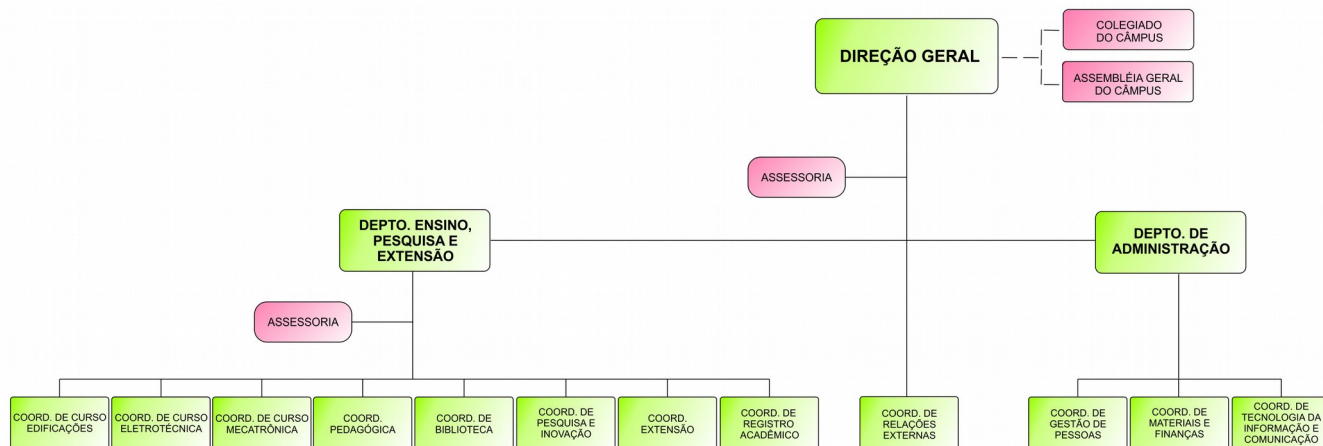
DIREÇÃO GERAL

COLEGIADO DO CÂMPUS

ASSEMBLÉIA GERAL DO CÂMPUS

ASSESSORIA

DEPTO. ENSINO, PESQUISA E EXTENSÃO

DEPTO. DE ADMINISTRAÇÃO

ASSESSORIA

COORD. DE CURSO EDIFICAÇÕES

COORD. DE CURSO ELETROTÉCNICA

COORD. DE CURSO MECATRÔNICA

COORD. PEDAGÓGICA

COORD. DE BIBLIOTECA

COORD. DE PESQUISA E INOVAÇÃO

COORD. EXTENSÃO

COORD. DE REGISTRO ACADÊMICO

COORD. DE RELAÇÕES EXTERNAS

COORD. DE GESTÃO DE PESSOAS

COORD. DE MATERIAIS E FINANÇAS

COORD. DE TECNOLOGIA DA INFORMAÇÃO E COMUNICAÇÃO